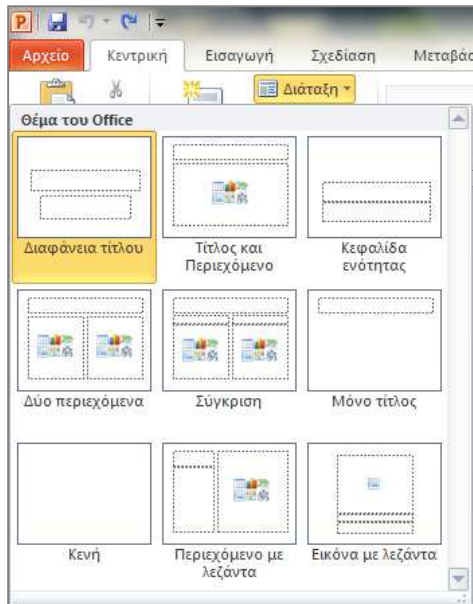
Αρχείο Κεντρική Εισαγωγή Σχεδίαση Μεταβάσ

Διάταξη

Θέμα του Office

Διαφάνεια τίτλου

Τίτλος και Περιεχόμενο

Κεφαλίδα ενότητας

Δύο περιεχόμενα

Σύγκριση

Μόνο τίτλος

Κενή

Περιεχόμενο με λεζάντα

Εικόνα με λεζάντα